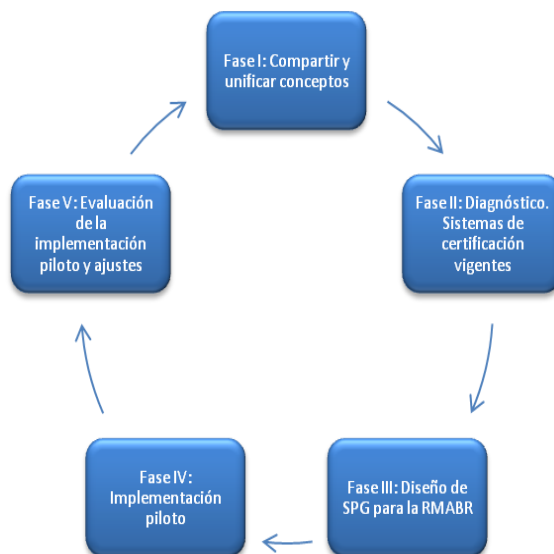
Fase I: Compartir y unificar conceptos

Fase II: Diagnóstico. Sistemas de certificación vigentes

Fase III: Diseño de SPG para la RMABR

Fase IV: Implementación piloto

Fase V: Evaluación de la implementación piloto y ajustes